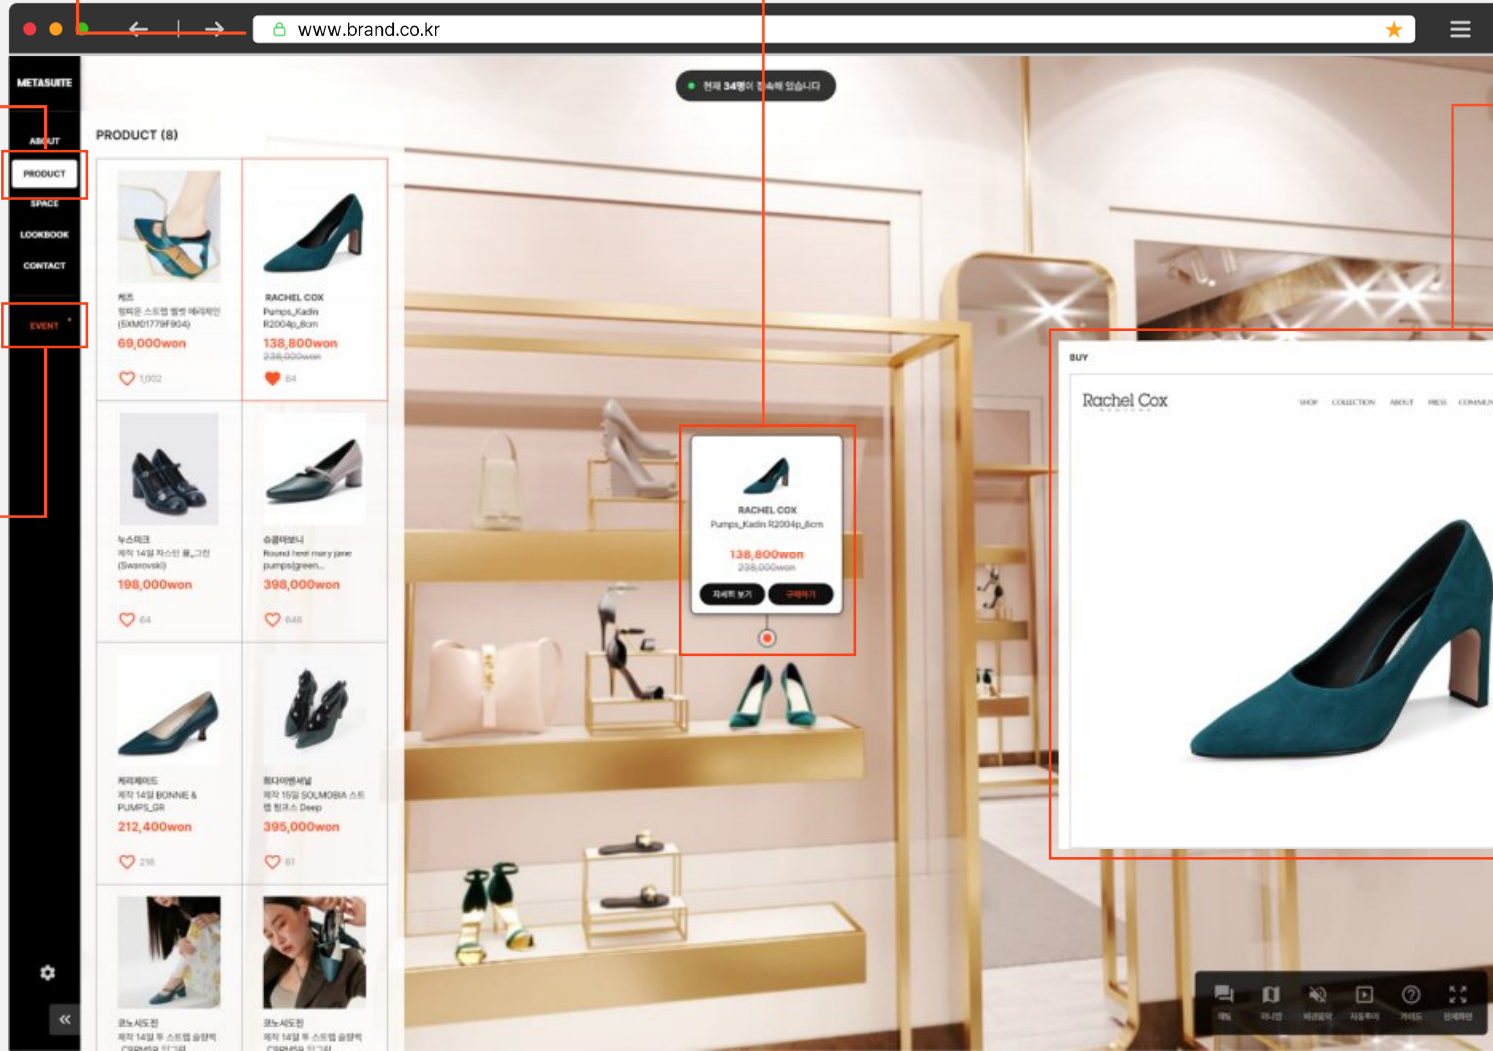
www.brand.co.kr

METASUITE

ABOUT
PRODUCT
SPACE
LOOKBOOK
CONTACT
EVENT

현재 34명이 접속해 있습니다

PRODUCT (8)

커츠
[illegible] (5XM01779F904)
69,000won
1,002

RACHEL COX
Pumps_Kadin R2004p_8cm
138,800won
238,000won
64

누스미크
제작 14일 자스민 플_그린 (Swarovski)
198,000won
64

슈콤마보니
Round heel mary jane pumps(green...
398,000won
648

제리제이드
제작 14일 BONNIE & PUMPS_GR
212,400won
216

히다이앤씨넬
제작 15일 SOLMOBIA 스트랩 힐크스 Deep
395,000won
61

코노시도진
제작 14일 두 스트랩 슬링백 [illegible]

코노시도진
제작 14일 두 스트랩 슬링백 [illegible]

RACHEL COX
Pumps_Kadin R2004p_8cm
138,800won
238,000won
자세히 보기
구매하기

BUY

Rachel Cox
SHOP COLLECTION ABOUT PRESS COMMUN